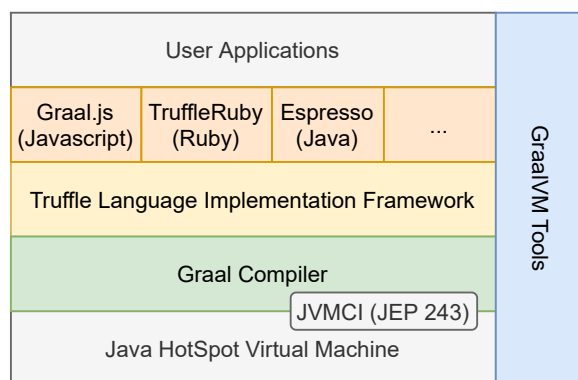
User Applications

Graal.js (Javascript)

TruffleRuby (Ruby)

Espresso (Java)

...

Truffle Language Implementation Framework

Graal Compiler

JVMCI (JEP 243)

Java HotSpot Virtual Machine

GraalVM Tools